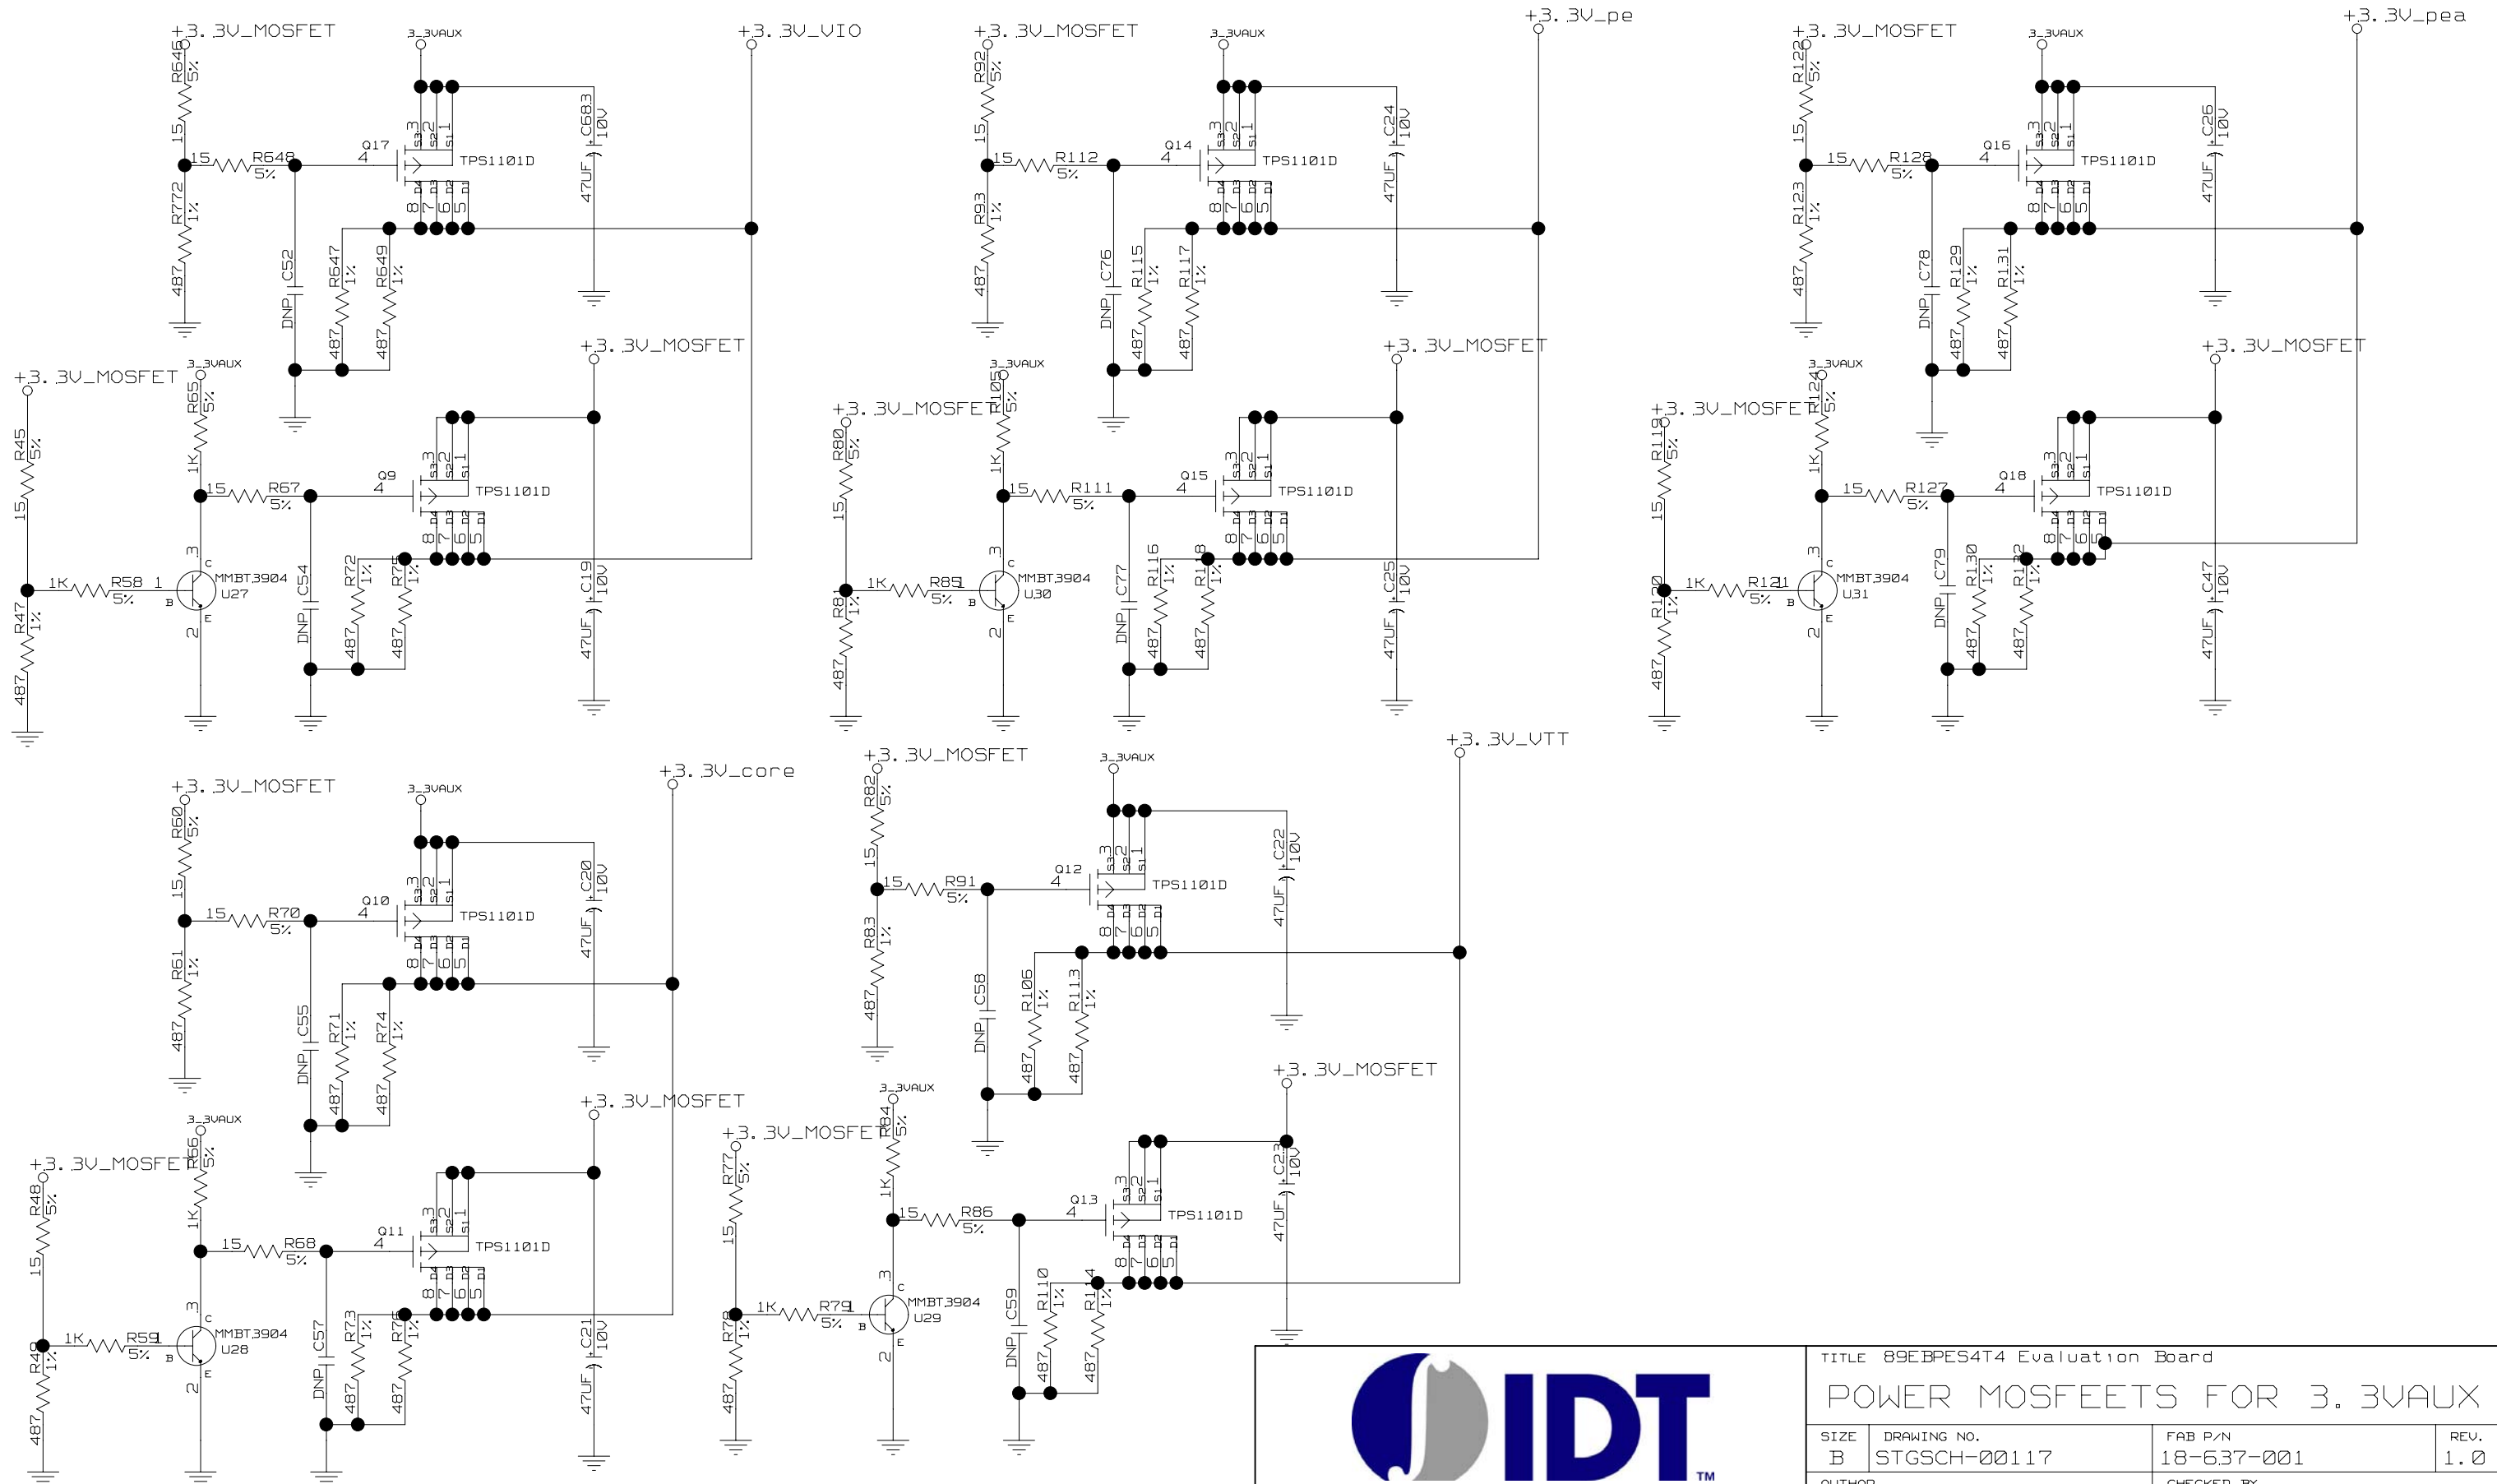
+3.3V_MOSFET
3_3VAUX
+3.3V_VIO
R646 5%
15
R648 15 5%
Q17 4
TPS1101D
C683 10V
47UF
R772 1%
487
C52 DNP
R647 1% 487
R649 1% 487
8 7 6 5
+3.3V_MOSFET
3_3VAUX
R65 5%
1K
+3.3V_MOSFET
R45 5%
15
R67 15 5%
Q9 4
TPS1101D
R58 1K 5% 1
MMBT3904 U27
R47 1%
487
C54 DNP
R72 1% 487
R75 1% 487
C19 10V
47UF

+3.3V_MOSFET
3_3VAUX
+3.3V_pe
R92 5%
15
R112 15 5%
Q14 4
TPS1101D
C24 10V 47UF
R93 1% 487
C76 DNP
R115 1% 487
R117 1% 487
+3.3V_MOSFET
3_3VAUX
R105 5% 1K
+3.3V_MOSFET
R80 5% 15
R111 15 5%
Q15 4
TPS1101D
R85 1K 5%
MMBT3904 U30
R81 1% 487
C77 DNP
R116 1% 487
R118 1% 487
C25 10V 47UF

+3.3V_MOSFET
3_3VAUX
+3.3V_pea
R122 5% 15
R128 15 5%
Q16 4
TPS1101D
C26 10V 47UF
R123 1% 487
C78 DNP
R129 1% 487
R131 1% 487
+3.3V_MOSFET
3_3VAUX
R124 5% 1K
+3.3V_MOSFET
R119 5% 15
R127 15 5%
Q18 4
TPS1101D
R121 1K 5%
MMBT3904 U31
R120 1% 487
C79 DNP
R130 1% 487
R132 1% 487
C47 10V 47UF

+3.3V_MOSFET
3_3VAUX
+3.3V_core
R60 5% 15
R70 15 5%
Q10 4
TPS1101D
C20 10V 47UF
R61 1% 487
C55 DNP
R71 1% 487
R74 1% 487
+3.3V_MOSFET
3_3VAUX
R66 5% 1K
+3.3V_MOSFET
R48 5% 15
R68 15 5%
Q11 4
TPS1101D
R59 1K 5%
MMBT3904 U28
R49 1% 487
C57 DNP
R73 1% 487
R76 1% 487
C21 10V 47UF

+3.3V_MOSFET
3_3VAUX
+3.3V_VTT
R82 5% 15
R91 15 5%
Q12 4
TPS1101D
C22 10V 47UF
R83 1% 487
C58 DNP
R106 1% 487
R113 1% 487
+3.3V_MOSFET
3_3VAUX
R84 5% 1K
+3.3V_MOSFET
R77 5% 15
R86 15 5%
Q13 4
TPS1101D
R79 1K 5%
MMBT3904 U29
R78 1% 487
C59 DNP
R110 1% 487
R114 1% 487
C23 10V 47UF

IDT™
TITLE 89EBPES4T4 Evaluation Board
POWER MOSFEETS FOR 3.3VAUX
| SIZE | DRAWING NO. | FAB P/N | REV. |
|---|---|---|---|
| B | STGSCH-00117 | 18-637-001 | 1.0 |
AUTHOR
CHECKED BY